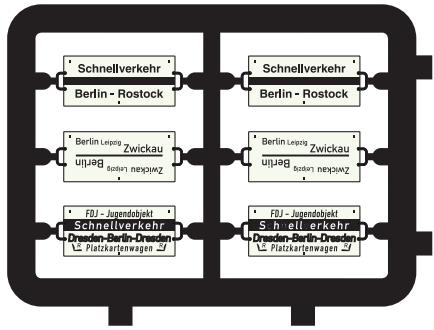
Schnellverkehr
Berlin - Rostock

Berlin Leipzig Zwickau
Zwickau Leipzig Berlin

FDJ - Jugendobjekt
Schnellverkehr
Dresden-Berlin-Dresden
Platzkartenwagen

Schnellverkehr
Berlin - Rostock

Berlin Leipzig Zwickau
Zwickau Leipzig Berlin

FDJ - Jugendobjekt
Schnellverkehr
Dresden-Berlin-Dresden
Platzkartenwagen